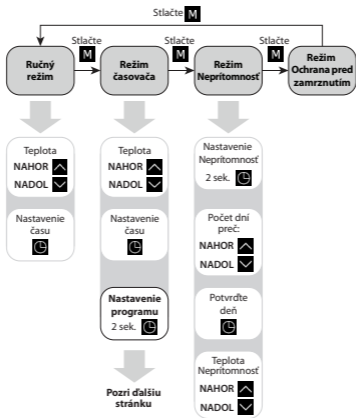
Stlačte M

Ručný režim

Stlačte M

Režim časovača

Stlačte M

Režim Neprítomnosť

Stlačte M

Režim Ochrana pred zamrznutím

Teplota
NAHOR
NADOL

Nastavenie času

Teplota
NAHOR
NADOL

Nastavenie času

Nastavenie programu
2 sek.

Pozri ďalšiu stránku

Nastavenie Neprítomnosť
2 sek.

Počet dní preč:
NAHOR
NADOL

Potvrďte deň

Teplota Neprítomnosť
NAHOR
NADOL